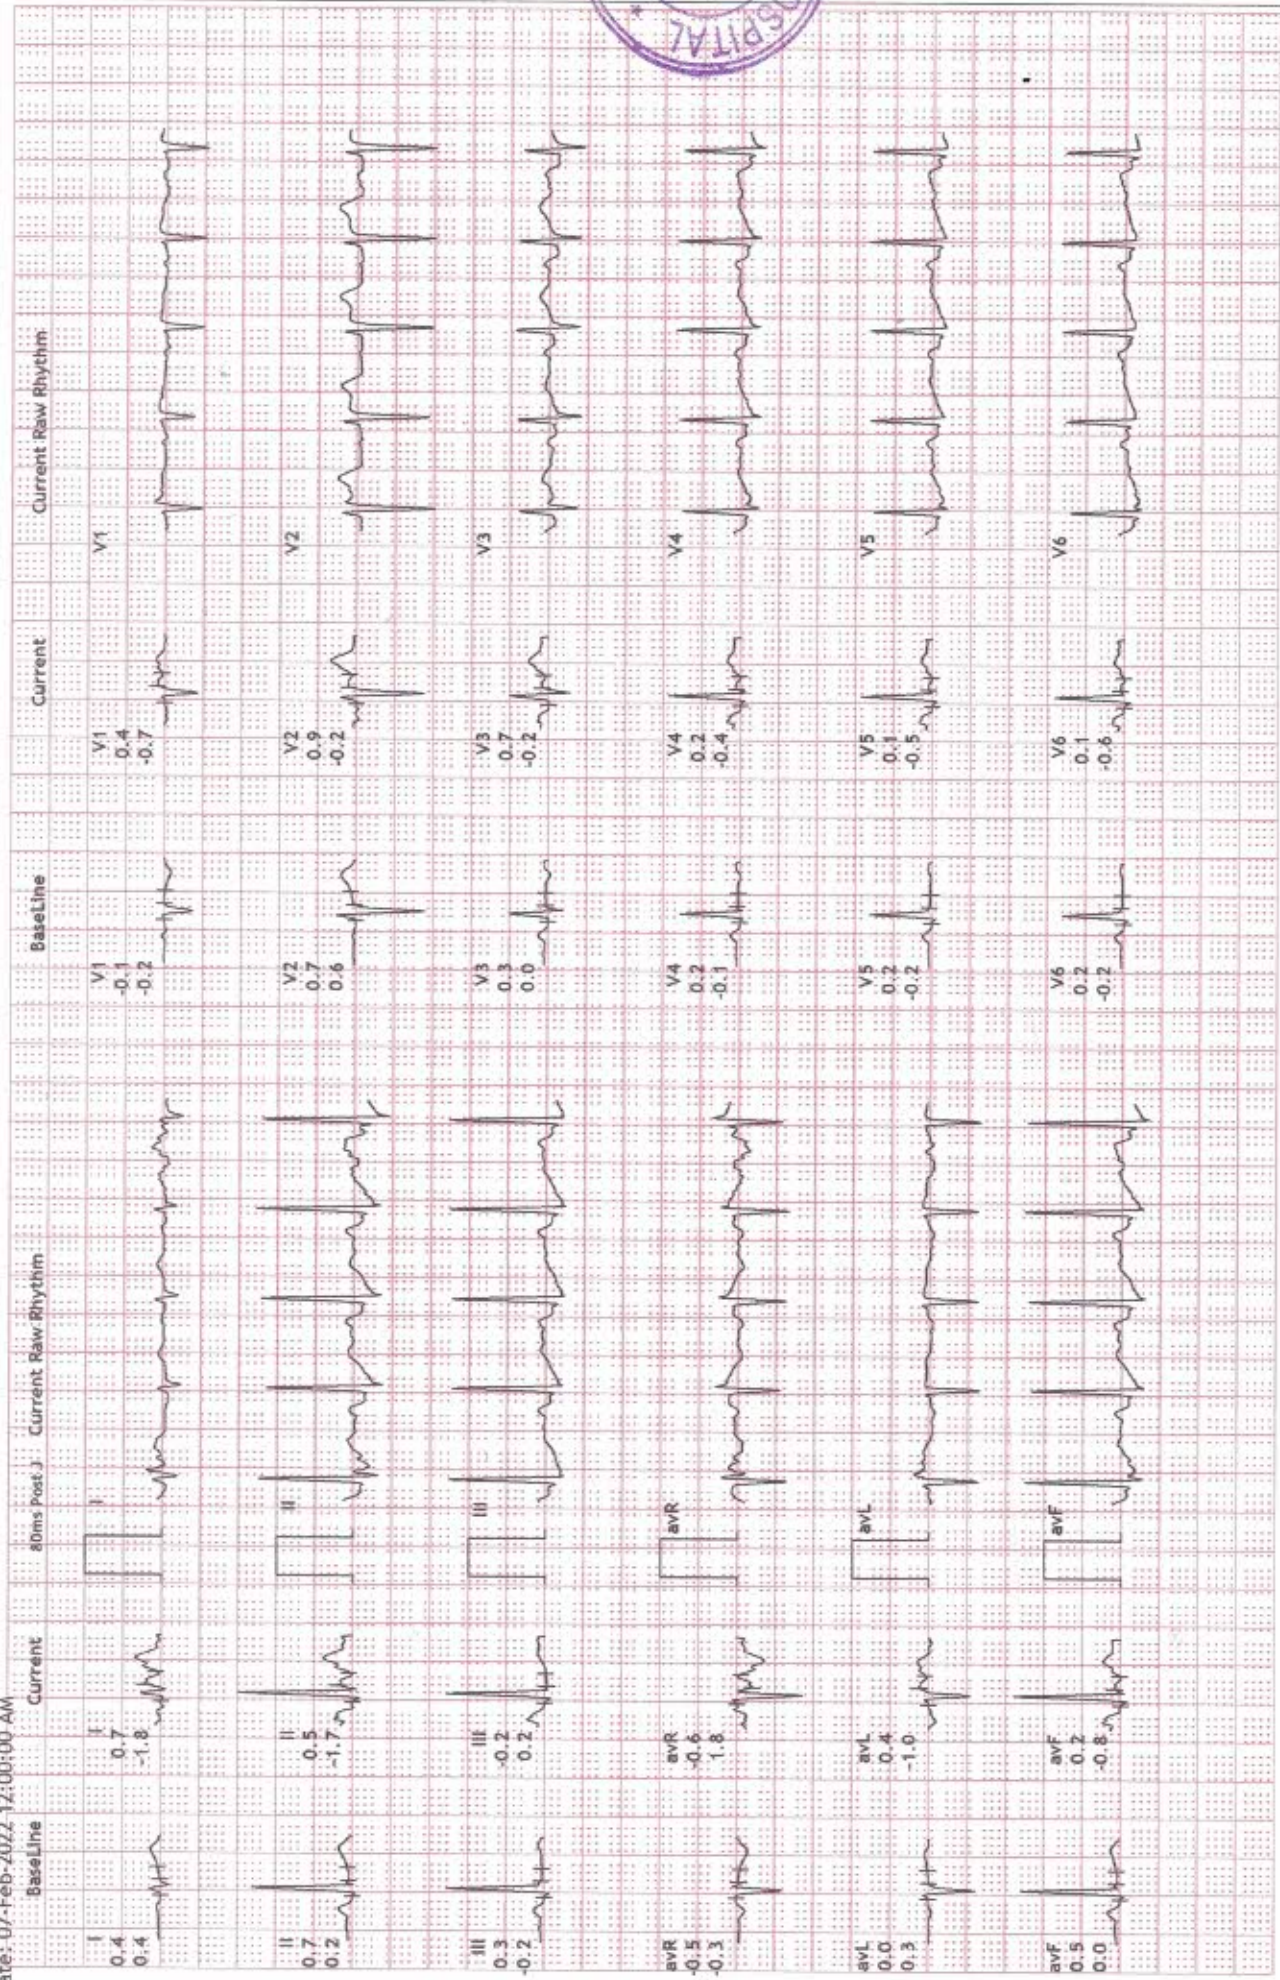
ate: 07-Feb-2022 12:00:00 AM

BaseLine
I
0.4
0.4

II
0.7
0.2

III
0.3
-0.2

avR
-0.5
-0.3

avL
0.0
0.3

avF
0.5
0.0

Current
I
0.7
-1.8

II
0.5
-1.7

III
-0.2
0.2

avR
-0.6
1.8

avL
0.4
-1.0

avF
0.2
-0.8

80ms Post J
Current Raw Rhythm
I
II
III
avR
avL
avF

BaseLine
V1
-0.1
-0.2

V2
0.7
0.6

V3
0.3
0.0

V4
0.2
-0.1

V5
0.2
-0.2

V6
0.2
-0.2

Current
V1
0.4
-0.7

V2
0.9
-0.2

V3
0.7
-0.2

V4
0.2
-0.4

V5
0.1
-0.5

V6
0.1
-0.6

Current Raw Rhythm
V1
V2
V3
V4
V5
V6

SPITAL